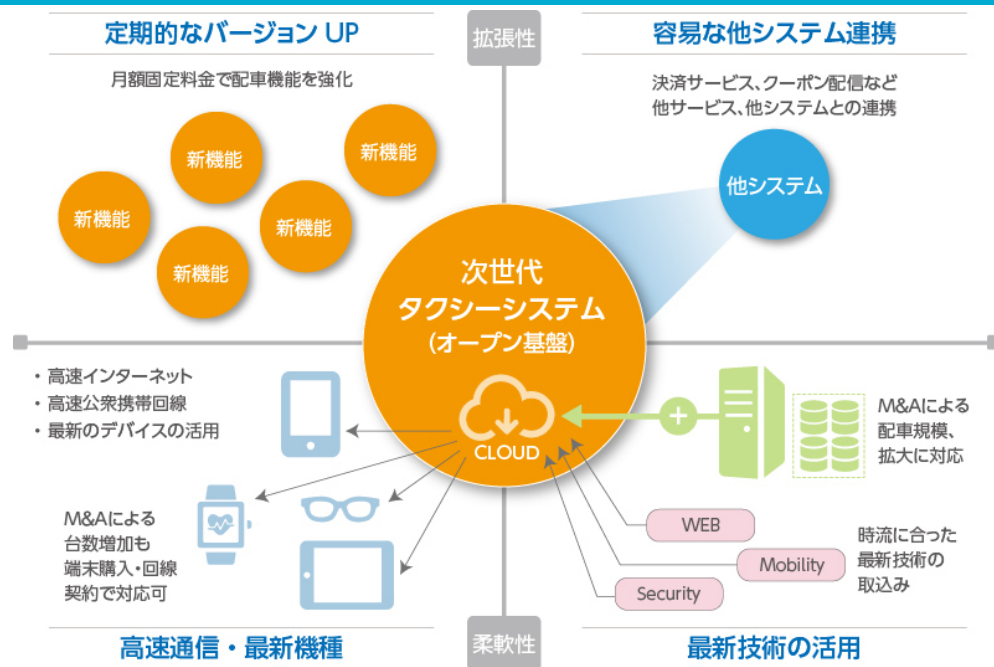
定期的なバージョン UP

月額固定料金で配車機能を強化

新機能

新機能

新機能

新機能

新機能

拡張性

容易な他システム連携

決済サービス、クーポン配信など
他サービス、他システムとの連携

他システム

次世代
タクシーシステム
(オープン基盤)

CLOUD

・高速インターネット
・高速公衆携帯回線
・最新のデバイスの活用

M&Aによる
台数増加も
端末購入・回線
契約で対応可

M&Aによる
配車規模、
拡大に対応

WEB

Mobility

Security

時流に合った
最新技術の
取込み

高速通信・最新機種

柔軟性

最新技術の活用